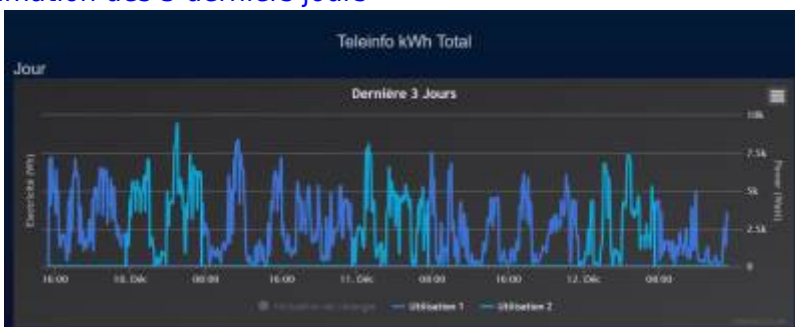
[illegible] des 3 dernière jours

Teleinfo kWh Total

Jour

Dernière 3 Jours

Electricité (Wh)

Power (Watt)

10k

7.5k

5k

2.5k

0

16:00

10. Déc

08:00

16:00

11. Déc

08:00

16:00

12. Déc

08:00

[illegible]

Utilisation 1

Utilisation 2